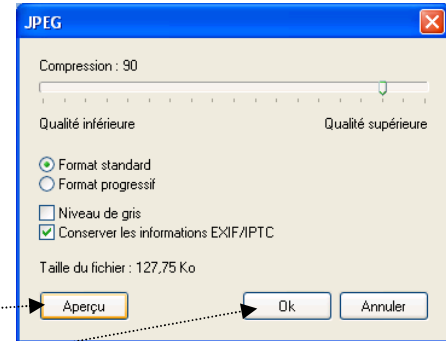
JPEG

Compression : 90

Qualité inférieure

Qualité supérieure

Format standard

Format progressif

Niveau de gris

Conserver les informations EXIF/IPTC

Taille du fichier : 127,75 Ko

Aperçu

Ok

Annuler